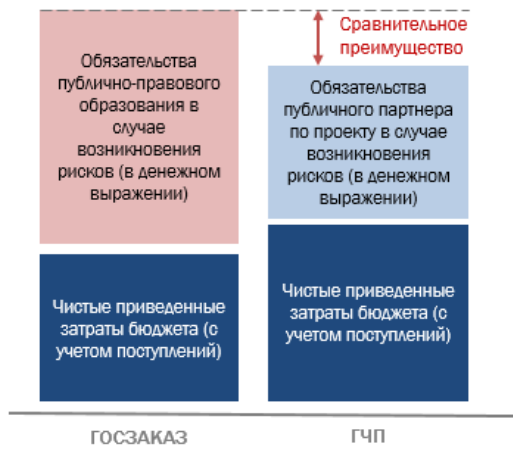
Сравнительное преимущество

Обязательства публично-правового образования в случае возникновения рисков (в денежном выражении)

Чистые приведенные затраты бюджета (с учетом поступлений)

Обязательства публичного партнера по проекту в случае возникновения рисков (в денежном выражении)

Чистые приведенные затраты бюджета (с учетом поступлений)

ГОСЗАКАЗ

ГЧП